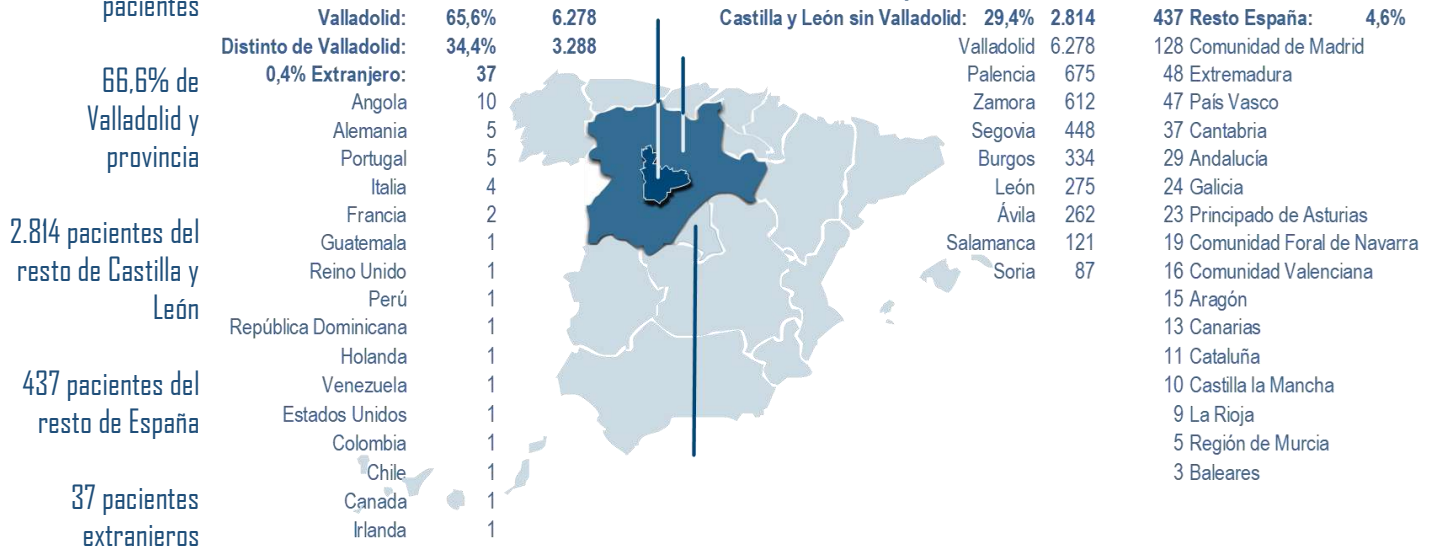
pacientes

66,6% de Valladolid y provincia

2.814 pacientes del resto de Castilla y León

437 pacientes del resto de España

37 pacientes extranieros

| | | |
|---|---|---|
| Valladolid: | 65,6% | 6.278 |
| Distinto de Valladolid: | 34,4% | 3.288 |
| 0,4% Extranjero: | 37 | |
| Angola | 10 | |
| Alemania | 5 | |
| Portugal | 5 | |
| Italia | 4 | |
| Francia | 2 | |
| Guatemala | 1 | |
| Reino Unido | 1 | |
| Perú | 1 | |
| República Dominicana | 1 | |
| Holanda | 1 | |
| Venezuela | 1 | |
| Estados Unidos | 1 | |
| Colombia | 1 | |
| Chile | 1 | |
| Canada | 1 | |
| Irlanda | 1 | |

| | | |
|---|---|---|
| Castilla y León sin Valladolid: | 29,4% | 2.814 |
| Valladolid | 6.278 | |
| Palencia | 675 | |
| Zamora | 612 | |
| Segovia | 448 | |
| Burgos | 334 | |
| León | 275 | |
| Ávila | 262 | |
| Salamanca | 121 | |
| Soria | 87 | |

437 Resto España: 4,6%
128 Comunidad de Madrid
48 Extremadura
47 País Vasco
37 Cantabria
29 Andalucía
24 Galicia
23 Principado de Asturias
19 Comunidad Foral de Navarra
16 Comunidad Valenciana
15 Aragón
13 Canarias
11 Cataluña
10 Castilla la Mancha
9 La Rioja
5 Región de Murcia
3 Baleares